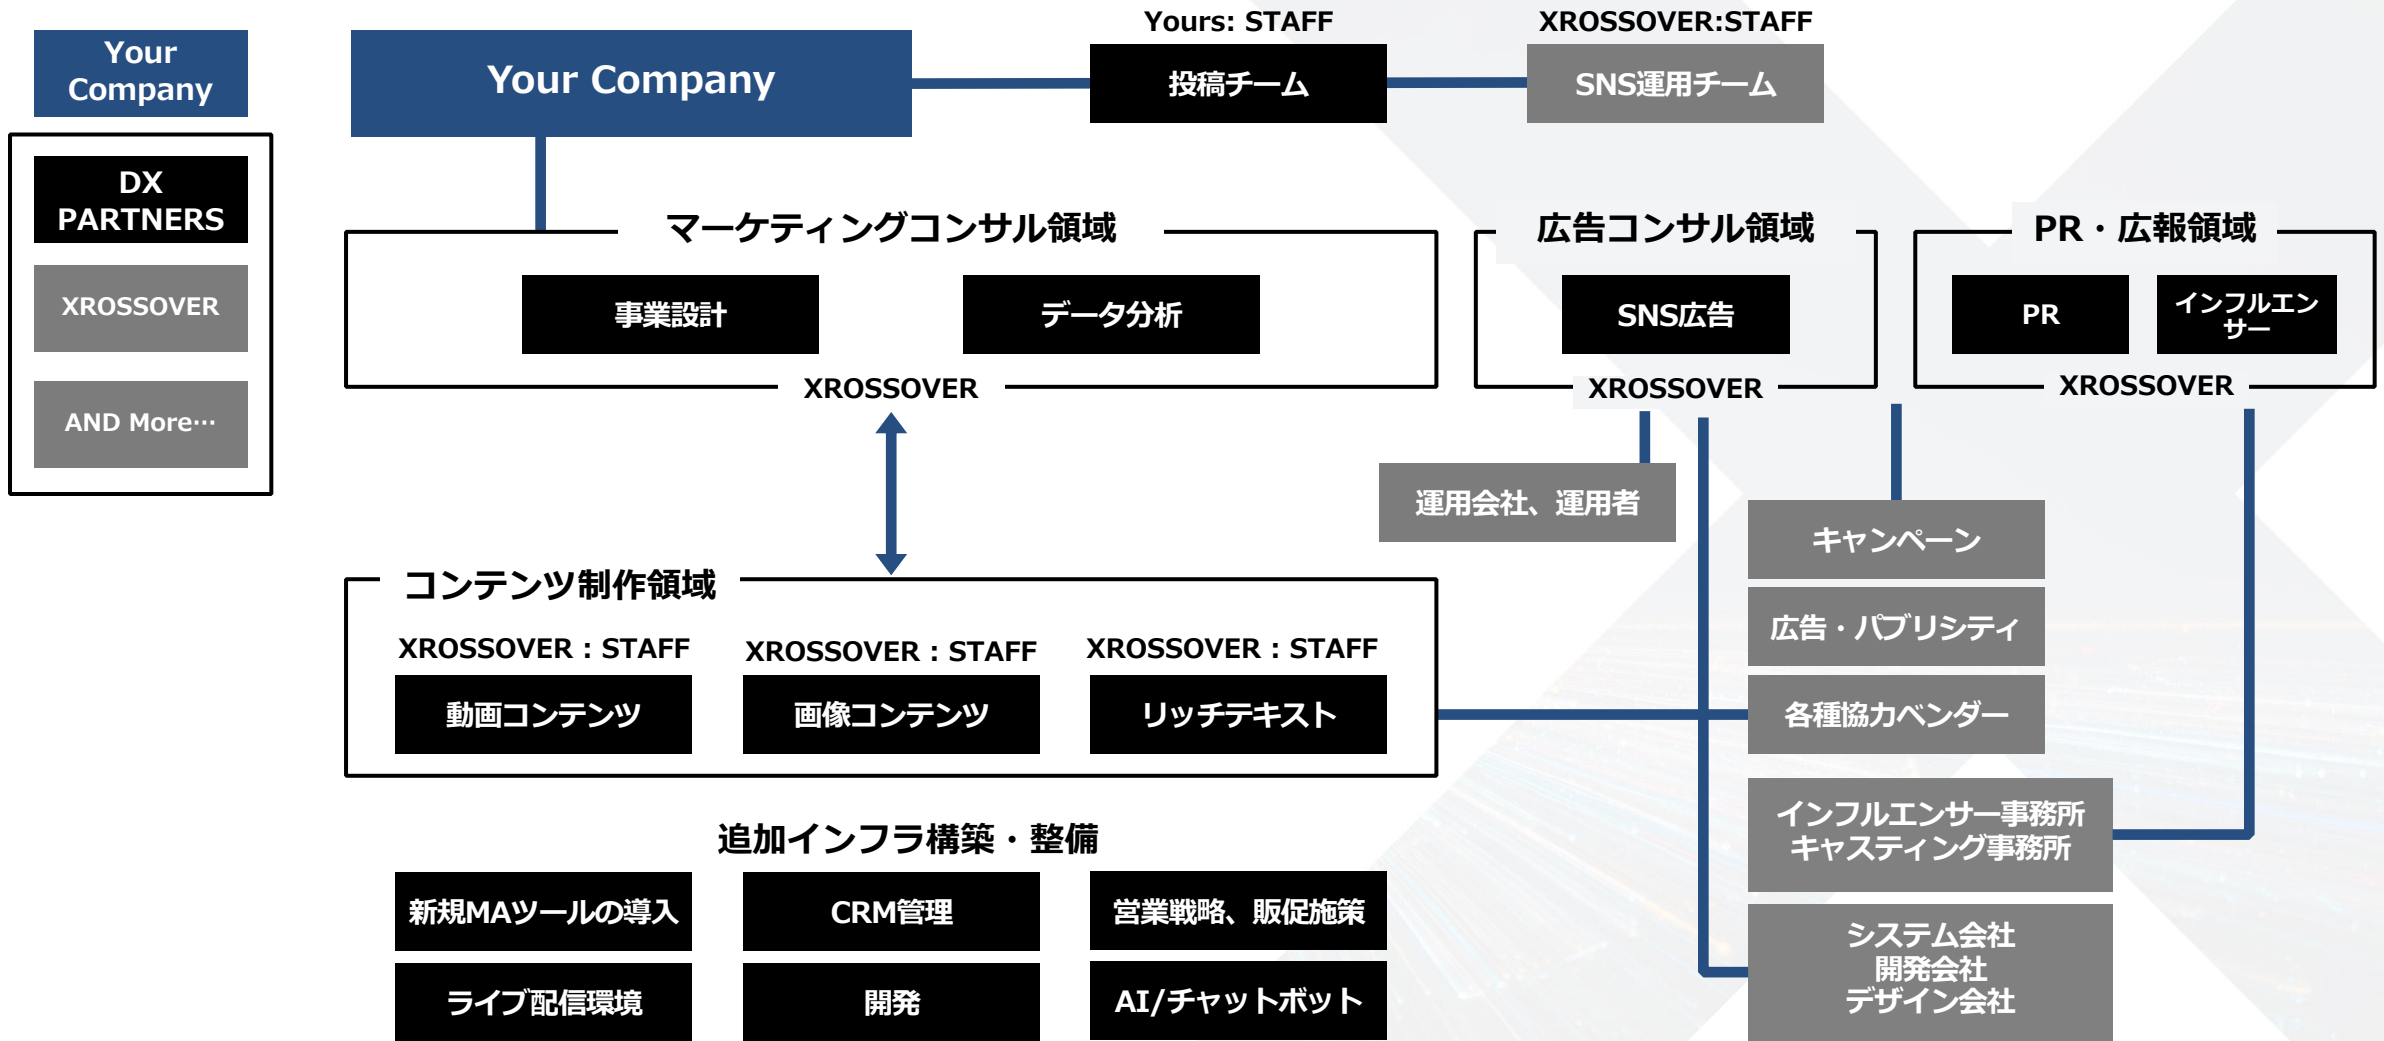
Your Company

DX PARTNERS

XROSSOVER

AND More…

Your Company

Yours: STAFF

投稿チーム

XROSSOVER:STAFF

SNS運用チーム

マーケティングコンサル領域

事業設計

データ分析

XROSSOVER

広告コンサル領域

SNS広告

XROSSOVER

PR・広報領域

PR

インフルエンサー

XROSSOVER

運用会社、運用者

キャンペーン

広告・パブリシティ

各種協力ベンダー

インフルエンサー事務所
キャスティング事務所

システム会社
開発会社
デザイン会社

コンテンツ制作領域

XROSSOVER：STAFF

動画コンテンツ

XROSSOVER：STAFF

画像コンテンツ

XROSSOVER：STAFF

リッチテキスト

追加インフラ構築・整備

新規MAツールの導入

CRM管理

営業戦略、販促施策

ライブ配信環境

開発

AI/チャットボット